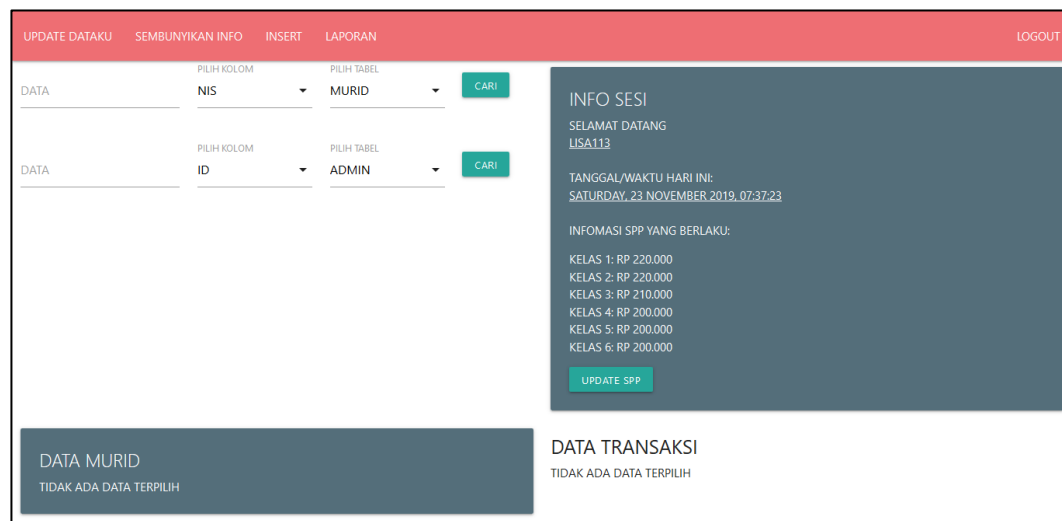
UPDATE DATAKU SEMBUNYIKAN INFO INSERT LAPORAN LOGOUT

DATA
PILIH KOLOM
NIS
PILIH TABEL
MURID
CARI

DATA
PILIH KOLOM
ID
PILIH TABEL
ADMIN
CARI

INFO SESI
SELAMAT DATANG
LISA113

TANGGAL/WAKTU HARI INI:
SATURDAY, 23 NOVEMBER 2019, 07:37:23

INFOMASI SPP YANG BERLAKU:

KELAS 1: RP 220.000
KELAS 2: RP 220.000
KELAS 3: RP 210.000
KELAS 4: RP 200.000
KELAS 5: RP 200.000
KELAS 6: RP 200.000

UPDATE SPP

DATA MURID
TIDAK ADA DATA TERPILIH

DATA TRANSAKSI
TIDAK ADA DATA TERPILIH